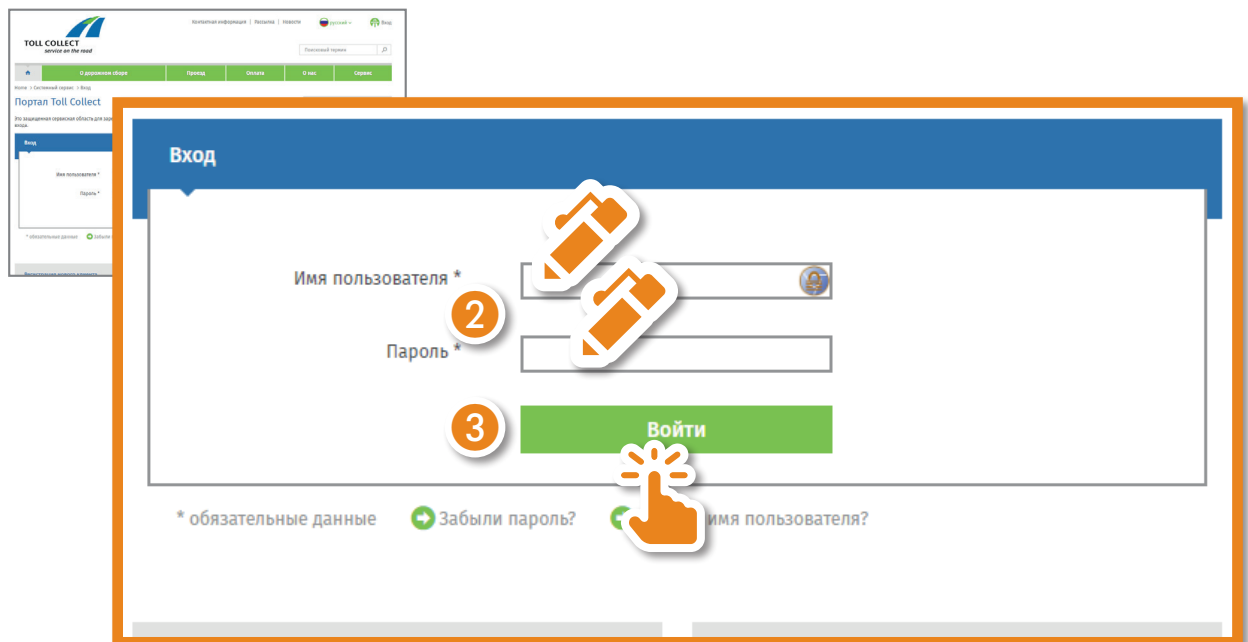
TOLL COLLECT
service on the road

Контактная информация | Рассылка | Новости

русский

Вход

Поисковый термин

О дорожном сборе

Проезд

Оплата

О нас

Сервис

Home > Сетевой сервис > Вход

Портал Toll Collect

Это защищенная сервисная область для зар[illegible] входа.

Вход

Имя пользователя *

Пароль *

* обязательные данные

Забыли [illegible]

Регистрация нового клиента

Вход

Имя пользователя *

2

Пароль *

3

Войти

* обязательные данные

Забыли пароль?

имя пользователя?